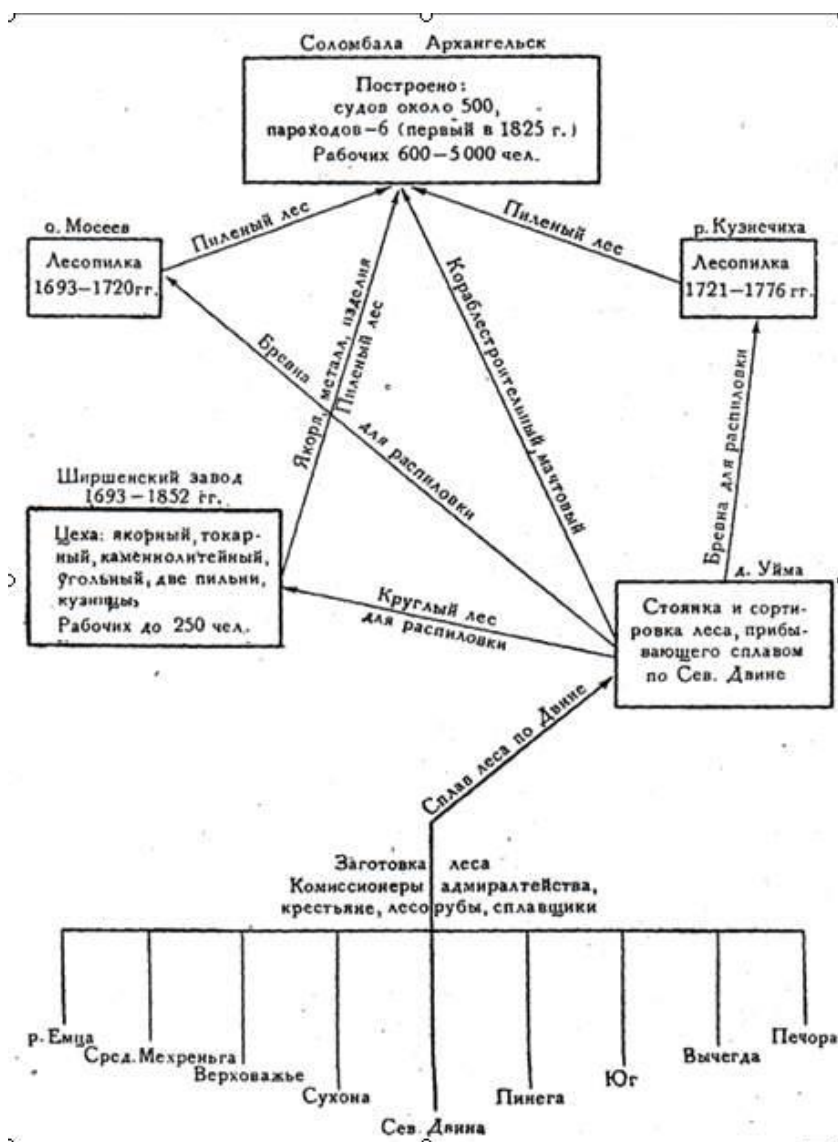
Соломбала Архангельск

Построено:
судов около 500,
пароходов – 6 (первый в 1825 г.)
Рабочих 600 – 5000 чел.

о. Мосеев

Лесопилка
1693 – 1720 гг.

Пиленый лес

р. Кузнечиха

Лесопилка
1721 – 1776 гг.

Пиленый лес

Якоря, металл, изделия

Пиленый лес

Бревна для распиловки

Корабельстроительный мачтовый

Бревна для распиловки

Ширшенский завод
1693 – 1852 гг.

Цеха: якорный, токарный, каменнолитейный, угольный, две пильни, кузницы
Рабочих до 250 чел.

Круглый лес
для распиловки

д. Уйма

Стоянка и сортировка леса, прибывающего сплавом по Сев. Двине

Сплав леса по Двине

Заготовка леса
Комиссионеры адмиралтейства,
крестьяне, лесорубы, сплавщики

р. Емца
Сред. Мехреньга
Верховажье
Сухона
Сев. Двина
Пинега
Юг
Вычегда
Печора